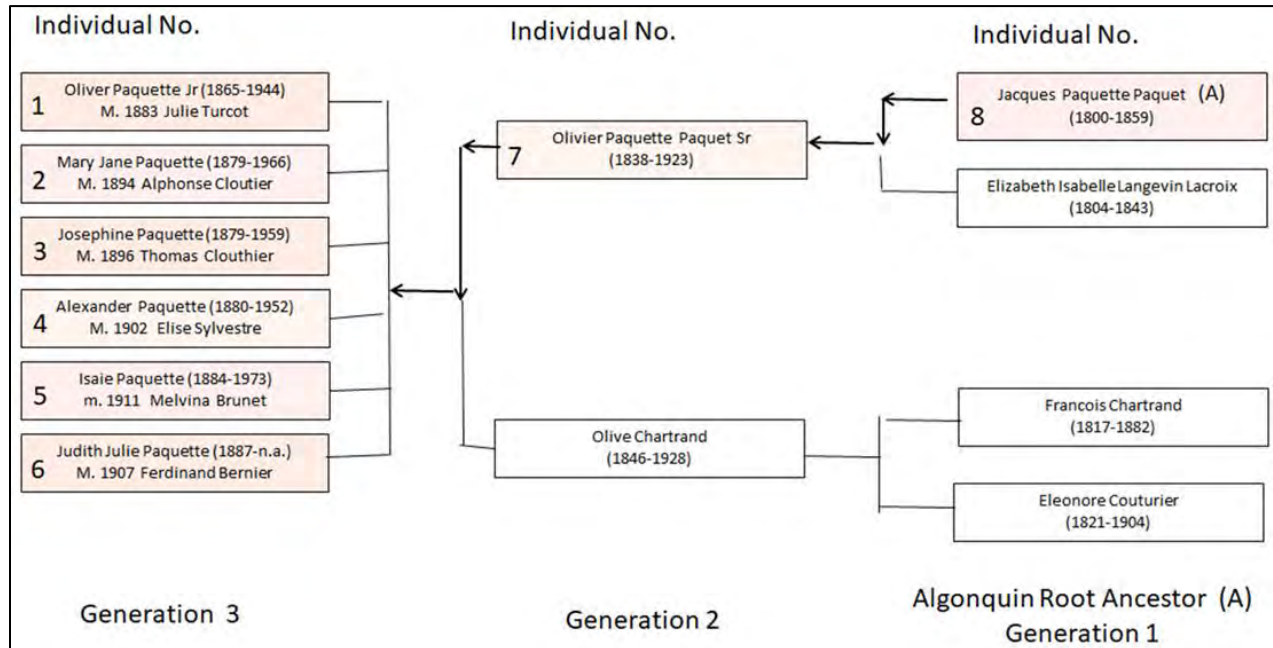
Individual No.

1 Oliver Paquette Jr (1865-1944) M. 1883 Julie Turcot

2 Mary Jane Paquette (1879-1966) M. 1894 Alphonse Cloutier

3 Josephine Paquette (1879-1959) M. 1896 Thomas Clouthier

4 Alexander Paquette (1880-1952) M. 1902 Elise Sylvestre

5 Isaie Paquette (1884-1973) m. 1911 Melvina Brunet

6 Judith Julie Paquette (1887-n.a.) M. 1907 Ferdinand Bernier

Generation 3

Individual No.

7 Olivier Paquette Paquet Sr (1838-1923)

Olive Chartrand (1846-1928)

Generation 2

Individual No.

8 Jacques Paquette Paquet (A) (1800-1859)

Elizabeth Isabelle Langevin Lacroix (1804-1843)

Francois Chartrand (1817-1882)

Eleonore Couturier (1821-1904)

Algonquin Root Ancestor (A)
Generation 1